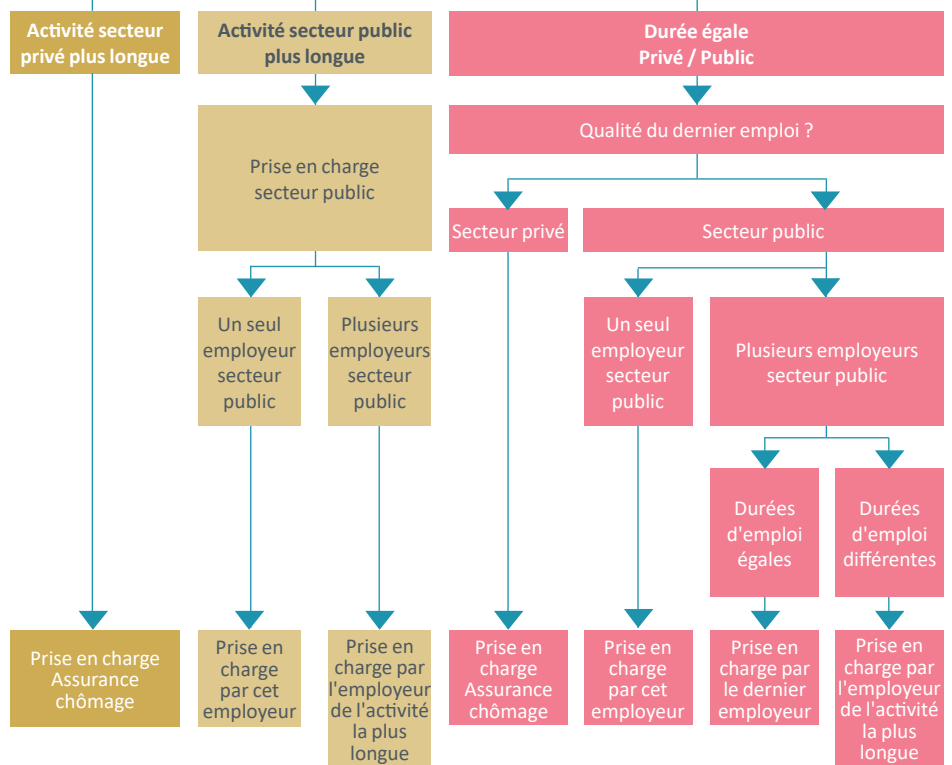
Activité secteur privé plus longue

Activité secteur public plus longue

Durée égale Privé / Public

Prise en charge secteur public

Qualité du dernier emploi ?

Secteur privé

Secteur public

Un seul employeur secteur public

Plusieurs employeurs secteur public

Un seul employeur secteur public

Plusieurs employeurs secteur public

Durées d'emploi égales

Durées d'emploi différentes

Prise en charge Assurance chômage

Prise en charge par cet employeur

Prise en charge par l'employeur de l'activité la plus longue

Prise en charge Assurance chômage

Prise en charge par cet employeur

Prise en charge par le dernier employeur

Prise en charge par l'employeur de l'activité la plus longue